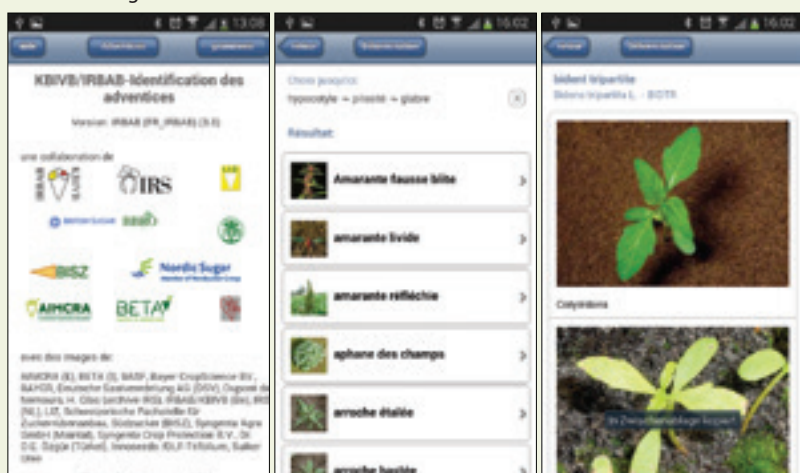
13:08

KBIVB/IRBAB-Identification des adventices

Version: IRBAB (FR_IRBAB) (3.0)

une collaboration de

IRS

BISZ

Nordic Sugar

AIMCRA

BETA

avec des images de:

AIMCRA (E), BETA (I), BASF, Bayer CropScience BV, BAYER, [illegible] (DSV), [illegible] (IRS) (NL), LIZ, Schweizerische Fachstelle für Zuckerrübenbau, Südzucker (BISZ), Syngenta Agro GmbH (Maintal), Syngenta Crop Protection B.V., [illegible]

16:02

Choix jusqu'ici:

hypocotyle → pileux → glabre

Résultat:

Amarante fausse blite

amarante livide

amarante réfléchie

aphane des champs

arroche étalée

arroche hastée

16:02

bident tripartite

Bidens tripartita L. - BIDTR

Cotylédons

In Zwischenablage kopiert